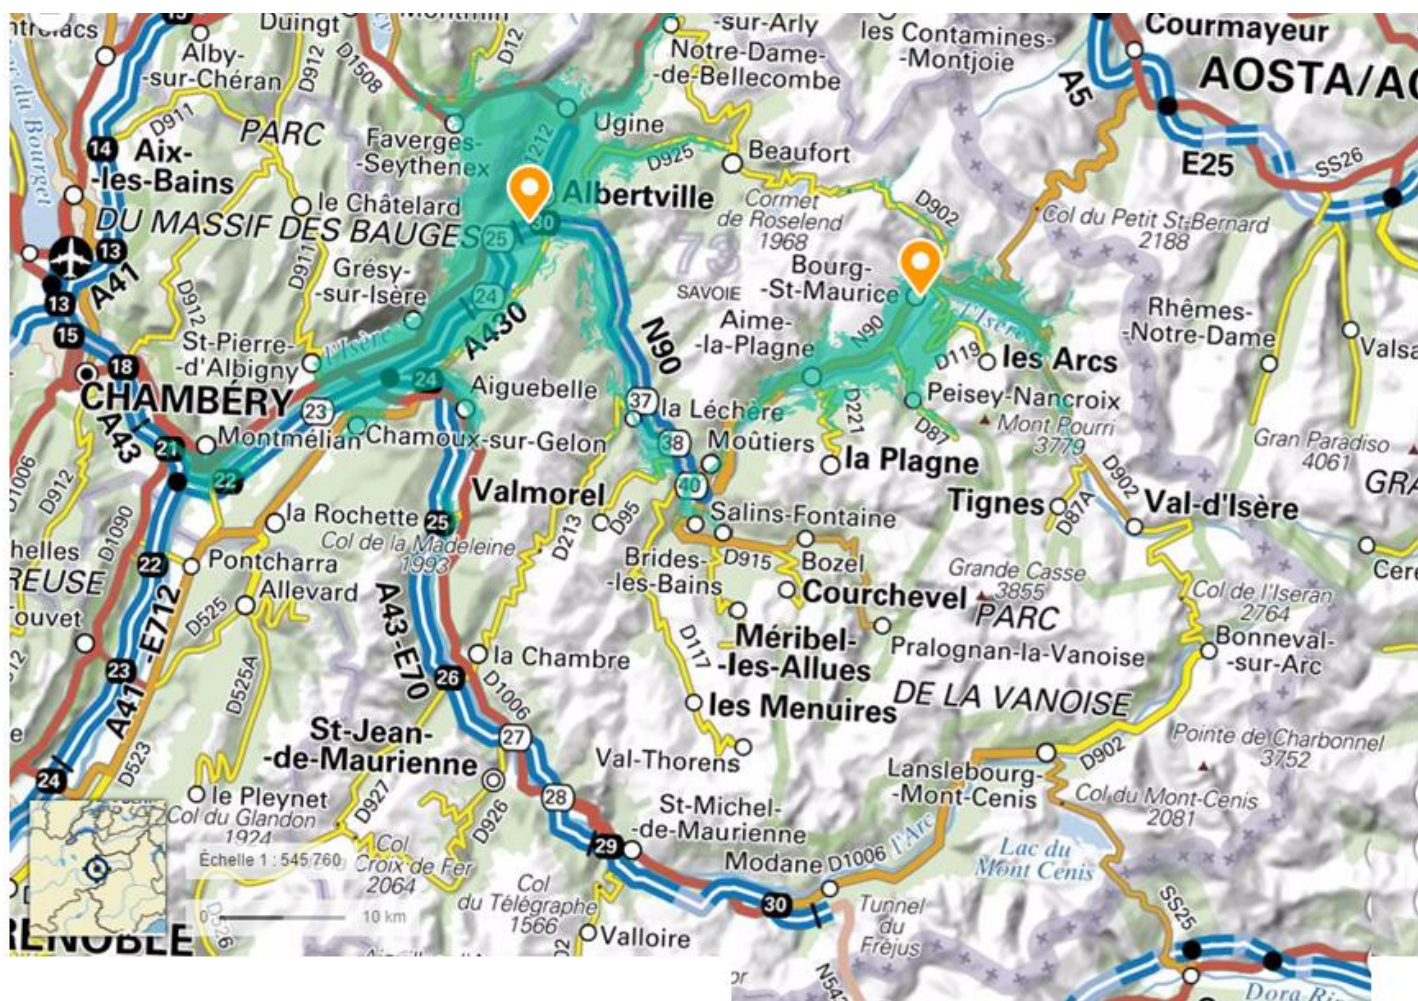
Montmin
Duingt
Alby-sur-Chéran
D912
D1508
D12
-sur-Arly
Notre-Dame-de-Bellecombe
les Contamines-Montjoie
Courmayeur
AOSTA/A
A5
E25
SS26
14
Aix-les-Bains
D911
PARC
Faverges-Seythenex
Ugine
D1212
D925
Beaufort
Albertville
Cormet de Roselend 1968
D902
Col du Petit St-Bernard 2188
le Châtelard
DU MASSIF DES BAUGES
25
30
13
A41
D911
Grésy-sur-Isère
24
A430
73
SAVOIE
Bourg-St-Maurice
Aime-la-Plagne
N90
N90
l'Isère
Rhêmes-Notre-Dame
Valsa
13
D912
15
St-Pierre-d'Albigny
l'Isère
18
CHAMBÉRY
23
24
Aiguebelle
37
la Léchère
D119
les Arcs
Peisey-Nancroix
Mont Pourri 3779
D87
D221
A43
21
Montmélian
Chamoux-sur-Gelon
38
Moûtiers
la Plagne
Gran Paradiso 4061
GRA
D1006
D912
22
Valmorel
40
Salins-Fontaine
Tignes
D87A
D902
Val-d'Isère
D1090
la Rochette
25
Col de la Madeleine 1993
D213
D95
Brides-les-Bains
D915
Bozel
Grande Casse 3855
PARC
Cere
helles
REUSE
22
Pontcharra
Courchevel
Col de l'Iseran 2764
ouvet
D525
Allevard
A43-E70
D117
Méribel-les-Allues
Pralognan-la-Vanoise
Bonneval-sur-Arc
A41-E712
23
D525A
la Chambre
26
D1006
les Menuires
DE LA VANOISE
St-Jean-de-Maurienne
27
Val-Thorens
D902
Pointe de Charbonnel 3752
24
D523
le Pleynet
Col du Glandon 1924
D927
Col Croix de Fer 2064
D926
28
St-Michel-de-Maurienne
Lanslebourg-Mont-Cenis
Col du Mont-Cenis 2081
Échelle 1 : 545 760
29
Modane
D1006
l'Arc
Lac du Mont Cenis
0
10 km
Col du Télégraphe 1566
Valloire
30
Tunnel du Fréjus
SS25
RENOBLE
D526
N543
Dora Ri